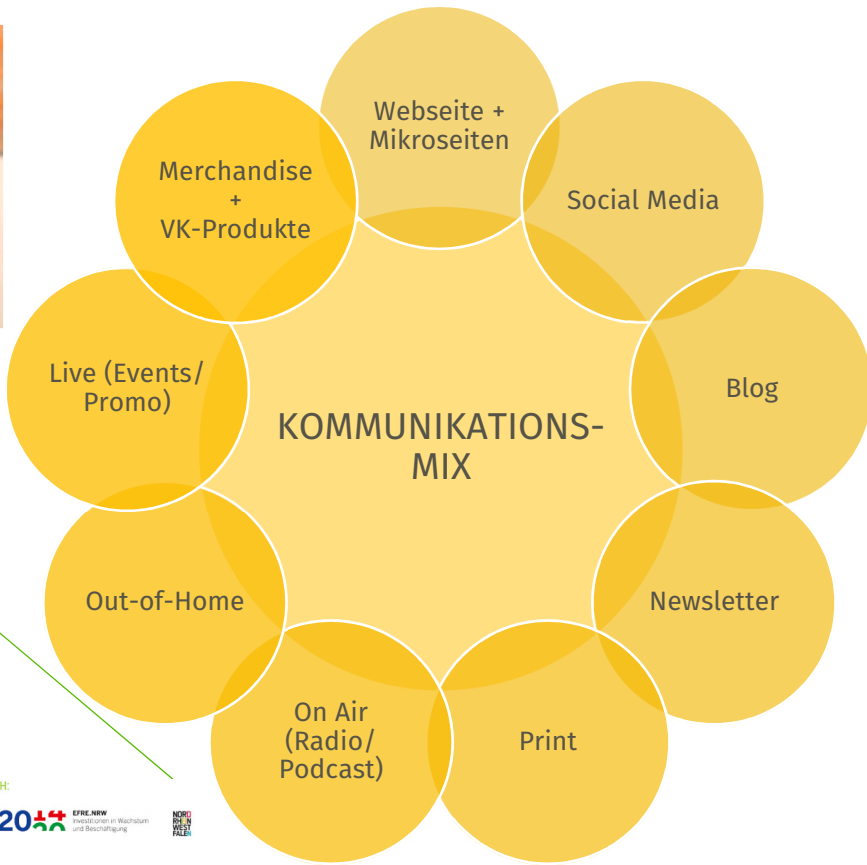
Webseite + Mikroseiten

Social Media

Blog

Newsletter

Print

On Air (Radio/ Podcast)

Out-of-Home

Live (Events/ Promo)

Merchandise + VK-Produkte

KOMMUNIKATIONS-MIX

H:

20 EFRE.NRW Investitionen in Wachstum und Beschäftigung

NORDRHEIN WESTFALEN